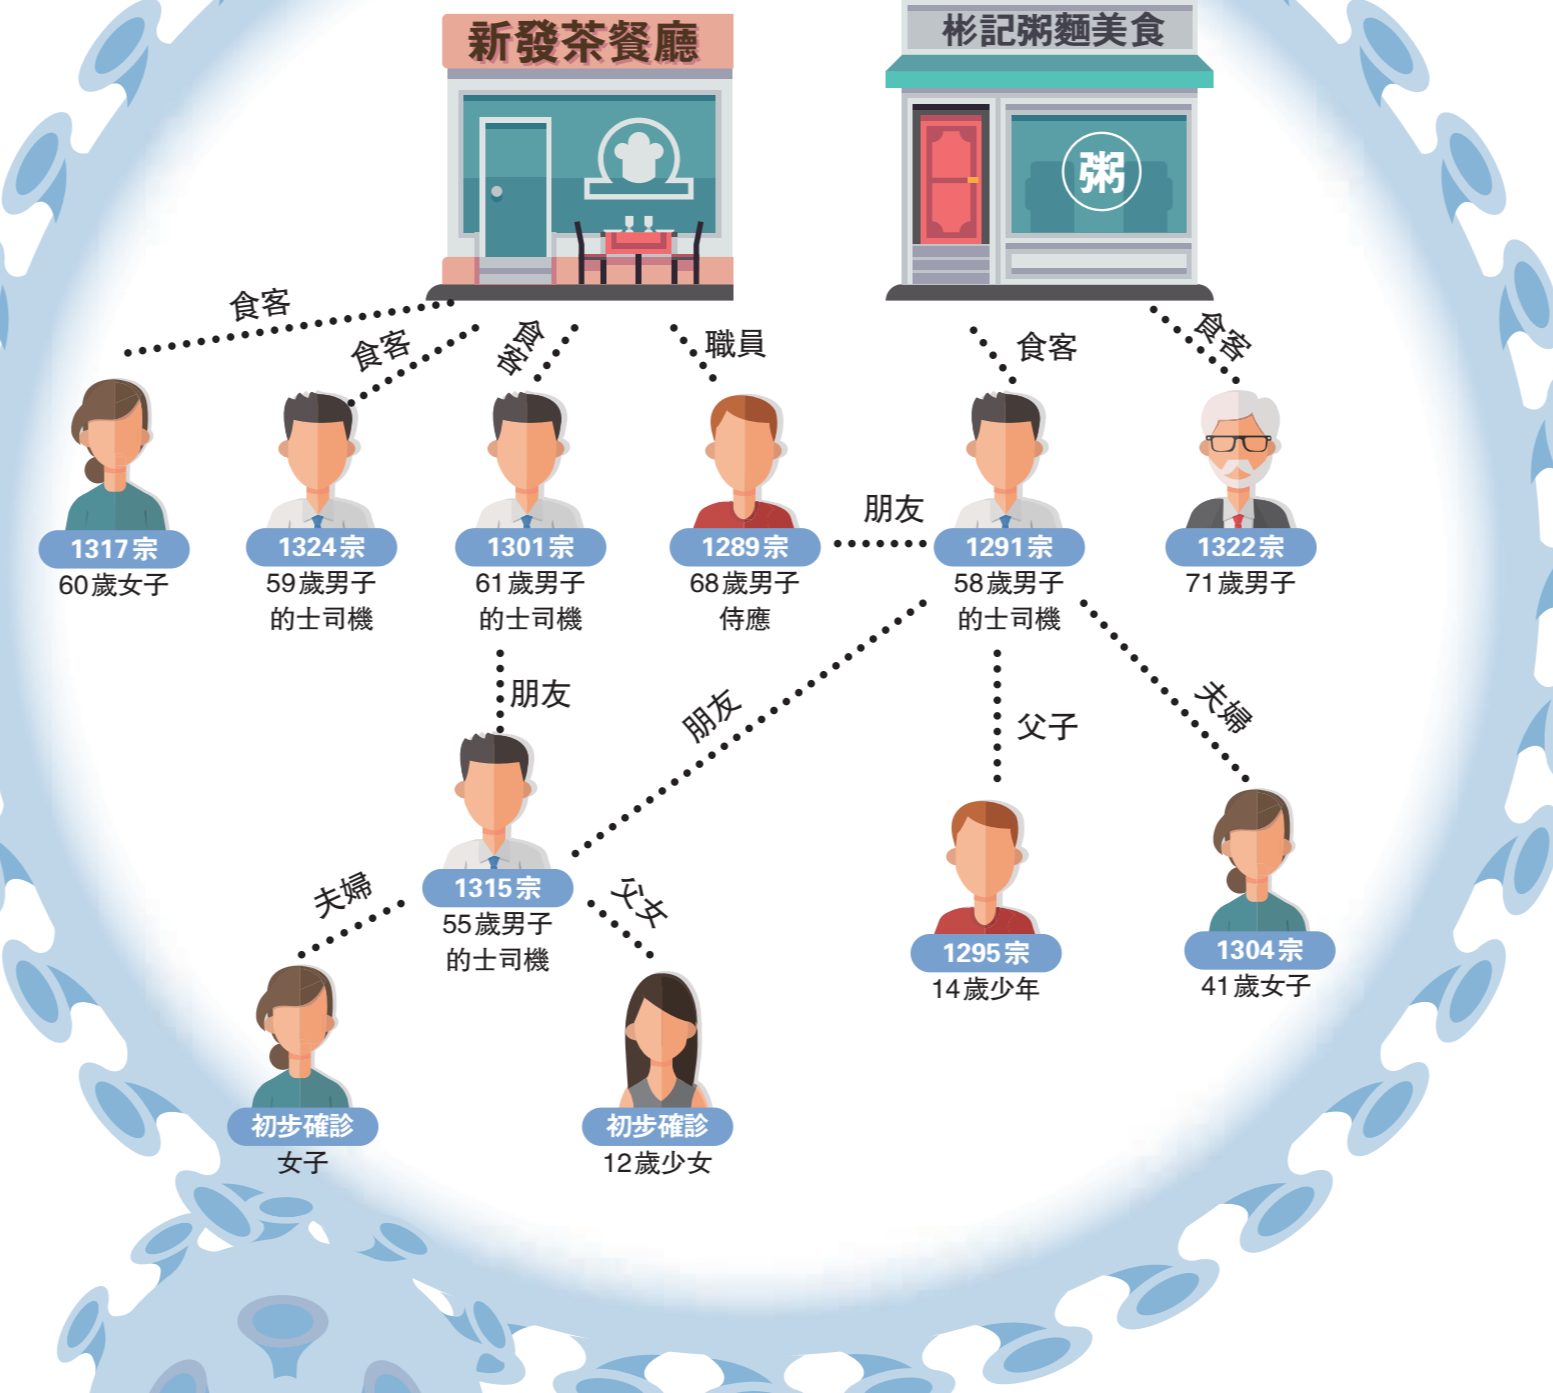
新發茶餐廳

彬記粥麵美食

粥

食客
食客
食客
職員
食客
食客

1317宗
60歲女子

1324宗
59歲男子
的士司機

1301宗
61歲男子
的士司機

1289宗
68歲男子
侍應

朋友

1291宗
58歲男子
的士司機

1322宗
71歲男子

朋友
朋友
父子
夫婦

1315宗
55歲男子
的士司機

夫婦
父女

1295宗
14歲少年

1304宗
41歲女子

初步確診
女子

初步確診
12歲少女